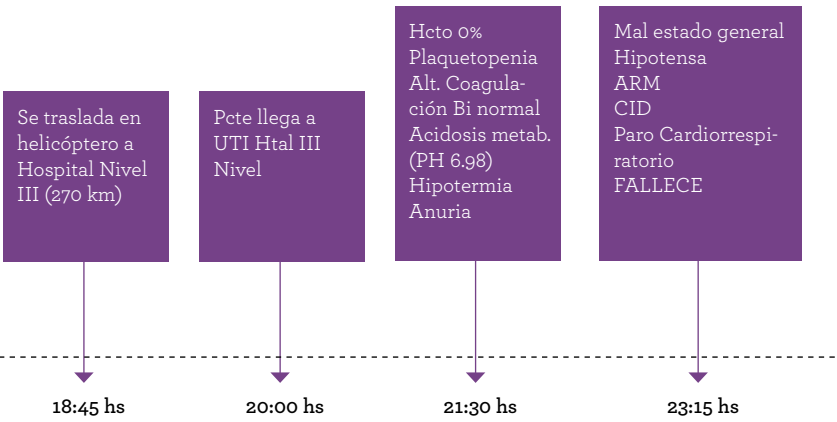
Se traslada en helicóptero a Hospital Nivel III (270 km)

18:45 hs

Pcte llega a UTI Htal III Nivel

20:00 hs

Hcto 0%
Plaquetopenia
Alt. Coagulación Bi normal
Acidosis metab. (PH 6,98)
Hipotermia
Anuria

21:30 hs

Mal estado general
Hipotensa
ARM
CID
Paro Cardiorrespiratorio
FALLECE

23:15 hs